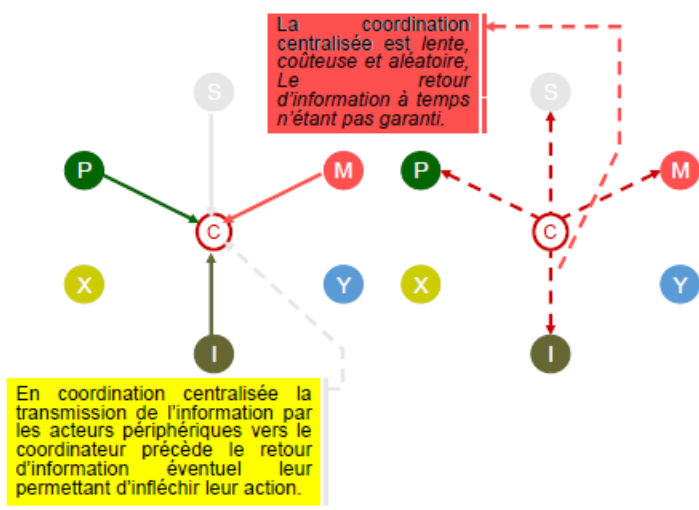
La coordination centralisée est *lente, coûteuse et aléatoire, Le retour d'information à temps n'étant pas garanti.*

S

P

M

C

X

Y

I

S

P

M

C

X

Y

I

En coordination centralisée la transmission de l'information par les acteurs périphériques vers le coordinateur précède le retour d'information éventuel leur permettant d'infléchir leur action.